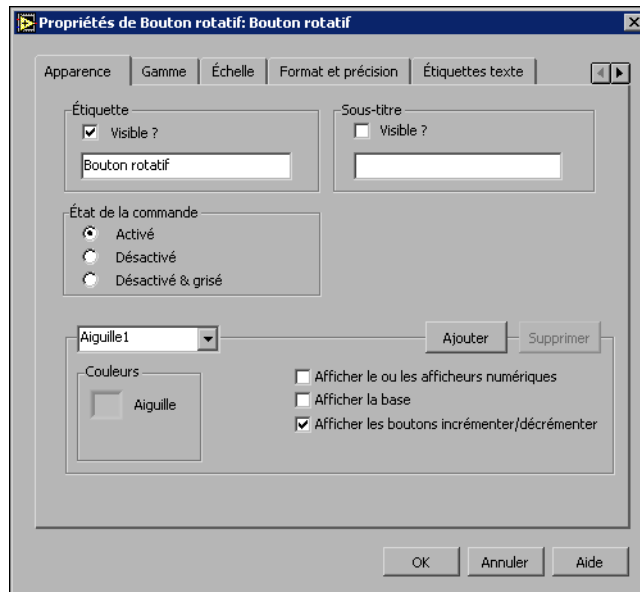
Propriétés de Bouton rotatif: Bouton rotatif

Apparence | Gamme | Échelle | Format et précision | Étiquettes texte

Étiquette
☑ Visible ?
Bouton rotatif

Sous-titre
☐ Visible ?

État de la commande
◉ Activé
○ Désactivé
○ Désactivé & grisé

Aiguille1
Ajouter
Supprimer

Couleurs
Aiguille

☐ Afficher le ou les afficheurs numériques
☐ Afficher la base
☑ Afficher les boutons incrémenter/décrémenter

OK
Annuler
Aide